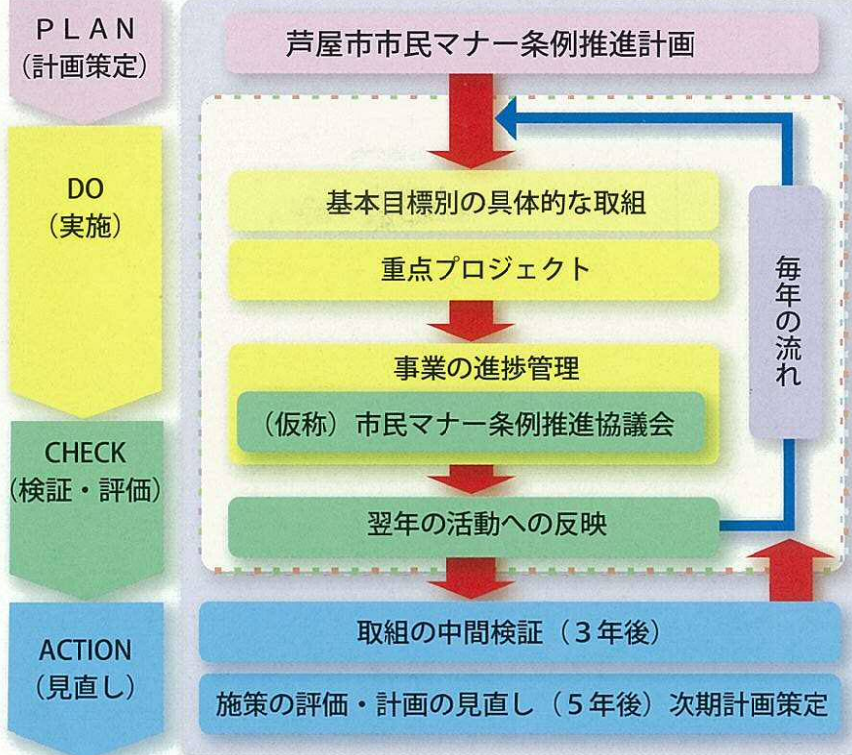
PLAN
(計画策定)

芦屋市市民マナー条例推進計画

DO
(実施)

基本目標別の具体的な取組

重点プロジェクト

毎年の流れ

事業の進捗管理

(仮称)市民マナー条例推進協議会

CHECK
(検証・評価)

翌年の活動への反映

ACTION
(見直し)

取組の中間検証(3年後)

施策の評価・計画の見直し(5年後)次期計画策定